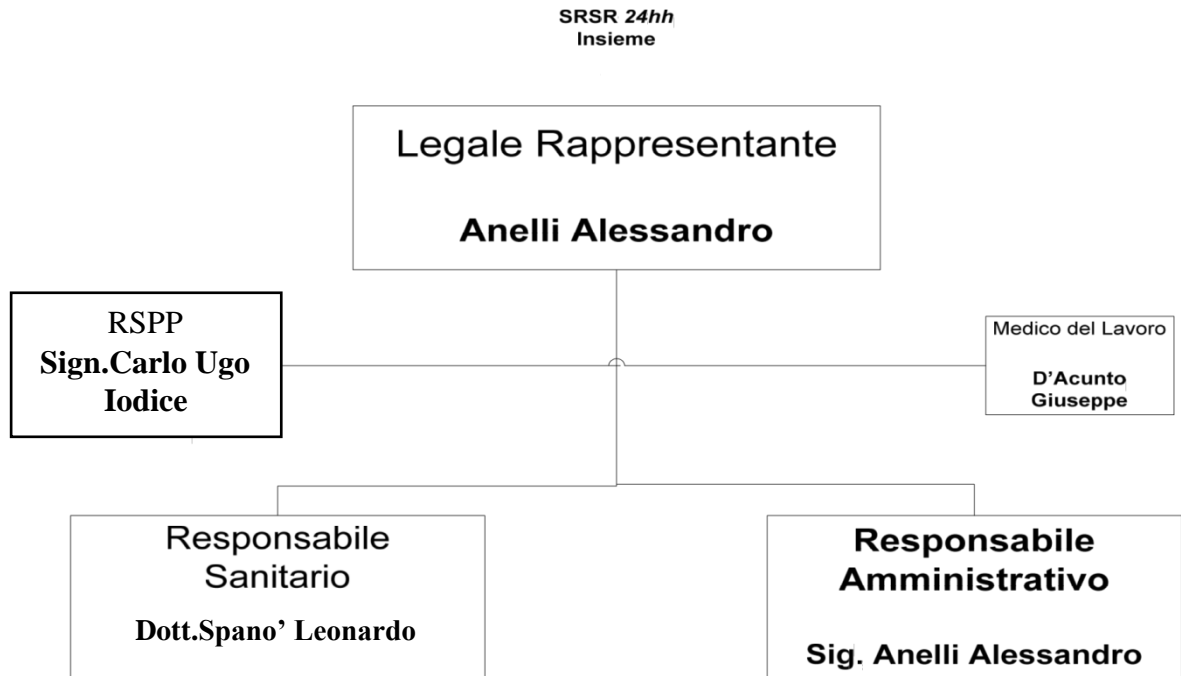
SRSR 24hh
Insieme

Legale Rappresentante

Anelli Alessandro

RSPP
Sign.Carlo Ugo Iodice

Medico del Lavoro

D'Acunto Giuseppe

Responsabile Sanitario

Dott.Spano' Leonardo

Responsabile Amministrativo

Sig. Anelli Alessandro